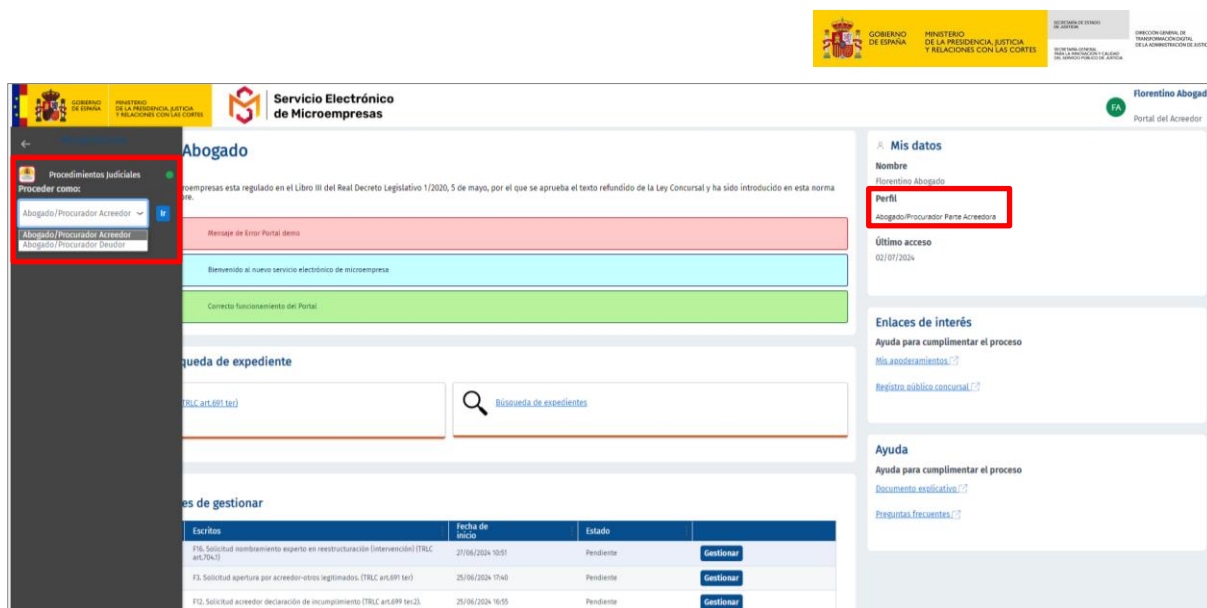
GOBIERNO DE ESPAÑA MINISTERIO DE LA PRESIDENCIA, JUSTICIA Y RELACIONES CON LAS CORTES SECRETARÍA DE ESTADO DE JUSTICIA SECRETARÍA GENERAL PARA LA INNOVACIÓN Y CALIDAD DEL SERVICIO PÚBLICO DE JUSTICIA DIRECCIÓN GENERAL DE TRANSFORMACIÓN DIGITAL DE LA ADMINISTRACIÓN DE JUSTICIA

GOBIERNO DE ESPAÑA MINISTERIO DE LA PRESIDENCIA, JUSTICIA Y RELACIONES CON LAS CORTES

Servicio Electrónico de Microempresas

Florentino Abogad
FA
Portal del Acreedor

Procedimientos Judiciales
Proceder como:
Abogado/Procurador Acreedor
Ir
Abogado/Procurador Acreedor
Abogado/Procurador Deudor

Abogado

roempresas esta regulado en el Libro III del Real Decreto Legislativo 1/2020, 5 de mayo, por el que se aprueba el texto refundido de la Ley Concursal y ha sido introducido en esta norma re.

Mensaje de Error Portal demo

Bienvenido al nuevo servicio electrónico de microempresa

Correcto funcionamiento del Portal

queda de expediente

TRLC art.691 ter)

Búsqueda de expedientes

es de gestionar

| Escritos | Fecha de inicio | Estado | |
|---|---|---|---|
| F16. Solicitud nombramiento experto en reestructuración (intervención) (TRLC art.704.1) | 27/06/2024 10:51 | Pendiente | Gestionar |
| F3. Solicitud apertura por acreedor-otros legitimados. (TRLC art.691 ter) | 25/06/2024 17:40 | Pendiente | Gestionar |
| F12. Solicitud acreedor declaración de incumplimiento (TRLC art.699 ter.2). | 25/06/2024 16:55 | Pendiente | Gestionar |

Mis datos
Nombre
Florentino Abogado
Perfil
Abogado/Procurador Parte Acreedora
Último acceso
02/07/2024

Enlaces de interés
Ayuda para cumplimentar el proceso
Mis apoderamientos
Registro público concursal

Ayuda
Ayuda para cumplimentar el proceso
Documento explicativo
Preguntas frecuentes